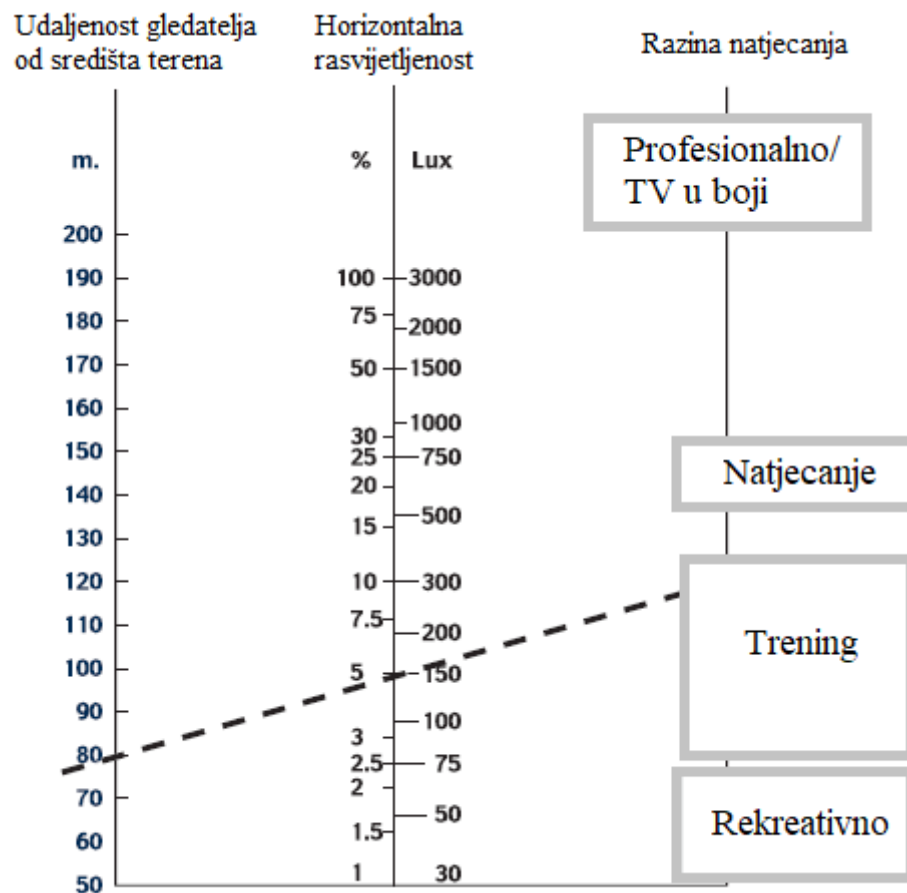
Udaljenost gledatelja od središta terena

Horizontalna rasvijetljenost

Razina natjecanja

m.

%

Lux

Profesionalno/ TV u boji

200
190
180
170
160
150
140
130
120
110
100
90
80
70
60
50

100
75
50
30
25
20
15
10
7.5
5
3
2.5
2
1.5
1

3000
2000
1500
1000
750
500
300
200
150
100
75
50
30

Natjecanje

Trening

Rekreativno